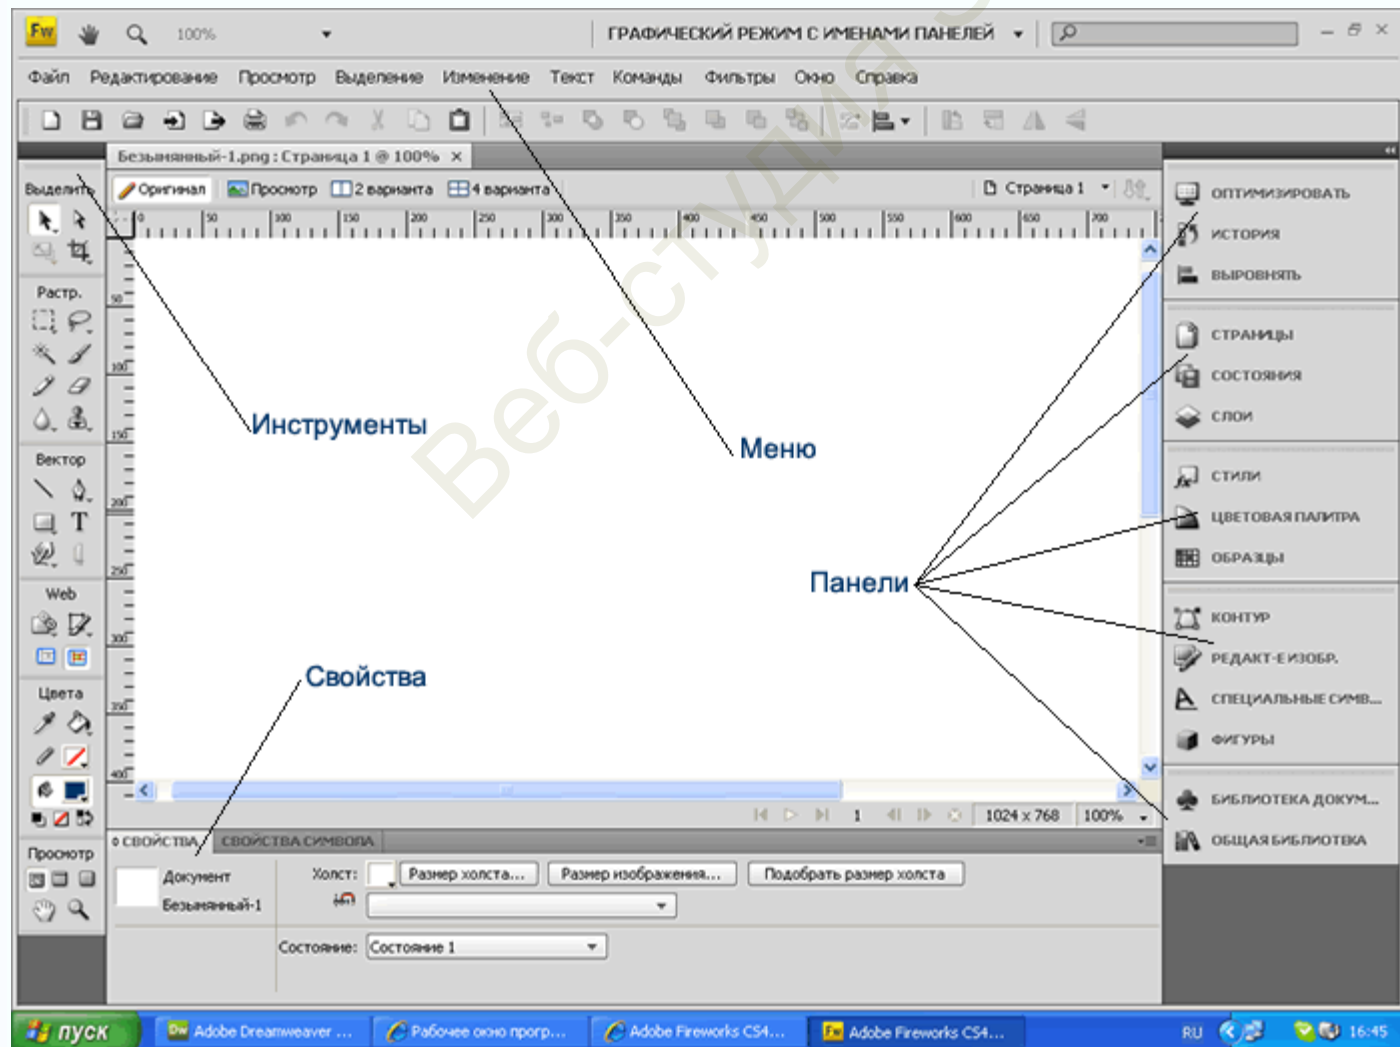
Fw 100% ГРАФИЧЕСКИЙ РЕЖИМ С ИМЕНАМИ ПАНЕЛЕЙ

Файл Редактирование Просмотр Выделение Изменение Текст Команды Фильтры Окно Справка

Безымянный-1.png : Страница 1 @ 100% ×

Оригинал Просмотр 2 варианта 4 варианта Страница 1

Выделить
Растр.
Вектор
Web
Цвета
Просмотр

0 50 100 150 200 250 300 350 400 450 500 550 600 650 700

50 100 150 200 250 300 350 400

Веб-студия

Инструменты

Меню

Панели

Свойства

ОПТИМИЗИРОВАТЬ
ИСТОРИЯ
ВЫРОВНЯТЬ
СТРАНИЦЫ
СОСТОЯНИЯ
СЛОИ
СТИЛИ
ЦВЕТОВАЯ ПАЛИТРА
ОБРАЗЦЫ
КОНТУР
РЕДАКТ-Е ИЗОБР.
СПЕЦИАЛЬНЫЕ СИМВ...
ФИГУРЫ
БИБЛИОТЕКА ДОКУМ...
ОБЩАЯ БИБЛИОТЕКА

1 1024 x 768 100%

СВОЙСТВА СВОЙСТВА СИМВОЛА

Документ
Безымянный-1
Холст: Размер холста... Размер изображения... Подобрать размер холста
Состояние: Состояние 1

пуск Adobe Dreamweaver ... Рабочее окно прогр... Adobe Fireworks CS4... Adobe Fireworks CS4... RU 16:45